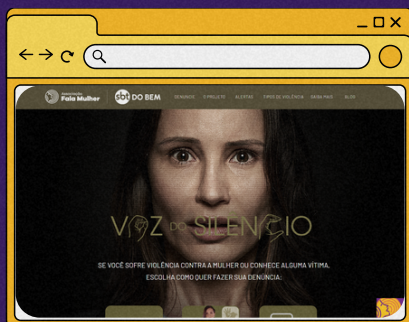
Fala Mulher
sbt DO BEM
DENÚNCIA O PROJETO ALERTAS TIPOS DE VIOLÊNCIA ONDE PAGO BLOG
VOZ DO SILÊNCIO
SE VOCÊ SOFRE VIOLÊNCIA CONTRA A MULHER OU CONHECE ALGUMA VÍTIMA, ESCOLHA COMO QUER FAZER SUA DENÚNCIA: